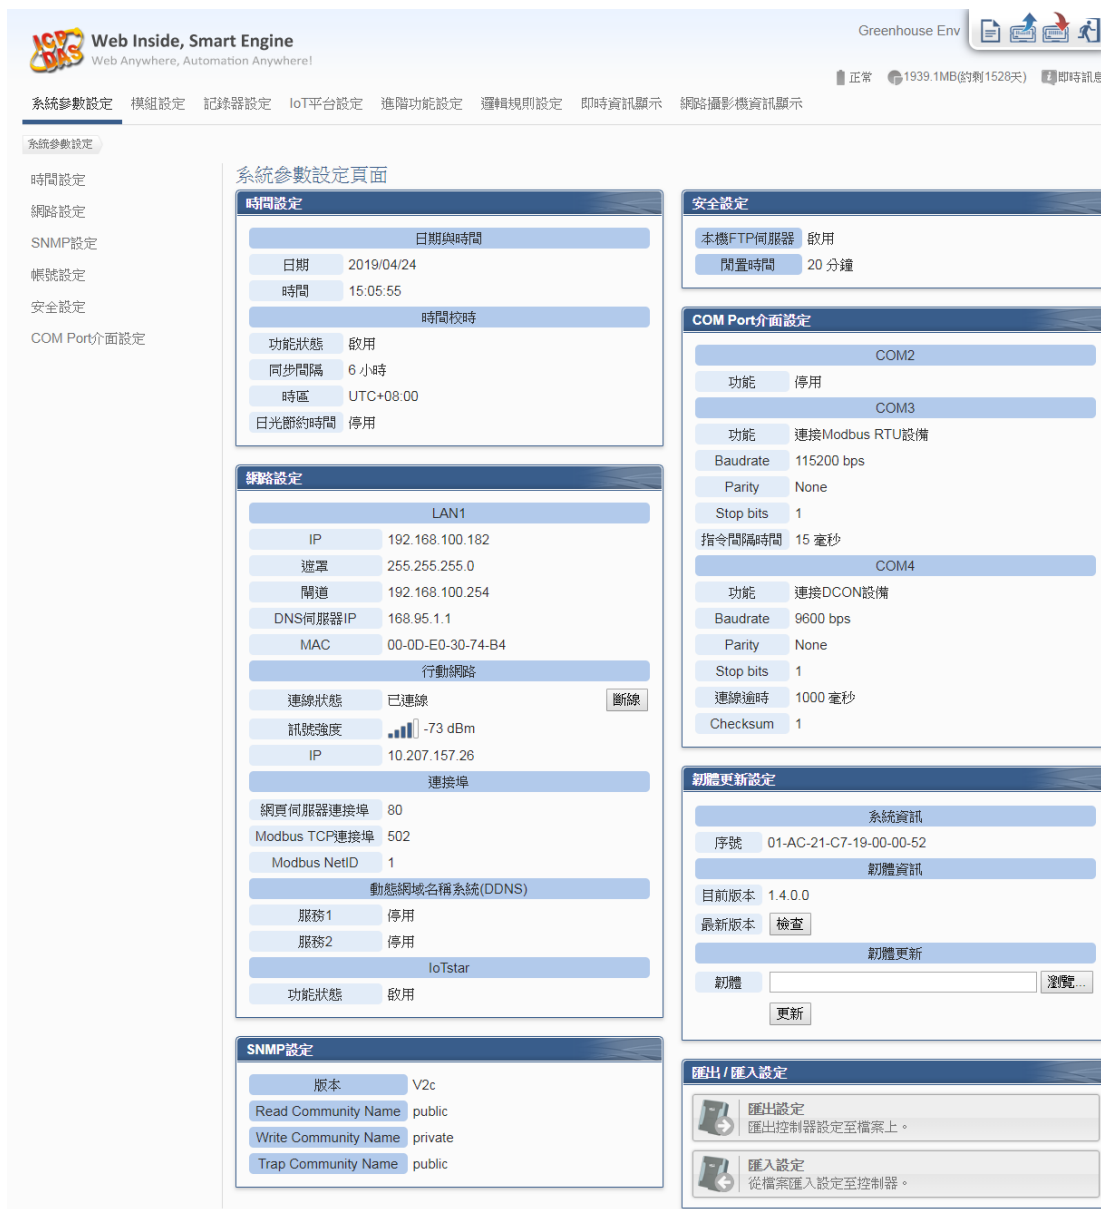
ICP DAS Web Inside, Smart Engine
Web Anywhere, Automation Anywhere!

Greenhouse Env

正常 1939.1MB(約剩1528天) 即時訊息

系統參數設定 模組設定 記錄器設定 IoT平台設定 進階功能設定 邏輯規則設定 即時資訊顯示 網路攝影機資訊顯示

系統參數設定

時間設定
網路設定
SNMP設定
帳號設定
安全設定
COM Port介面設定

系統參數設定頁面

時間設定

日期與時間

| 日期 | 2019/04/24 |
|---|---|
| 時間 | 15:05:55 |

時間校時

| 功能狀態 | 啟用 |
|---|---|
| 同步間隔 | 6 小時 |
| 時區 | UTC+08:00 |
| 日光節約時間 | 停用 |

網路設定

LAN1

| IP | 192.168.100.182 |
|---|---|
| 遮罩 | 255.255.255.0 |
| 閘道 | 192.168.100.254 |
| DNS伺服器IP | 168.95.1.1 |
| MAC | 00-0D-E0-30-74-B4 |

行動網路

| 連線狀態 | 已連線 斷線 |
|---|---|
| 訊號強度 | -73 dBm |
| IP | 10.207.157.26 |

連接埠

| 網頁伺服器連接埠 | 80 |
|---|---|
| Modbus TCP連接埠 | 502 |
| Modbus NetID | 1 |

動態網域名稱系統(DDNS)

| 服務1 | 停用 |
|---|---|
| 服務2 | 停用 |

IoTstar

| 功能狀態 | 啟用 |
|---|---|

SNMP設定

| 版本 | V2c |
|---|---|
| Read Community Name | public |
| Write Community Name | private |
| Trap Community Name | public |

安全設定

| 本機FTP伺服器 | 啟用 |
|---|---|
| 閒置時間 | 20 分鐘 |

COM Port介面設定

COM2

| 功能 | 停用 |
|---|---|

COM3

| 功能 | 連接Modbus RTU設備 |
|---|---|
| Baudrate | 115200 bps |
| Parity | None |
| Stop bits | 1 |
| 指令間隔時間 | 15 毫秒 |

COM4

| 功能 | 連接DCON設備 |
|---|---|
| Baudrate | 9600 bps |
| Parity | None |
| Stop bits | 1 |
| 連線逾時 | 1000 毫秒 |
| Checksum | 1 |

韌體更新設定

系統資訊

| 序號 | 01-AC-21-C7-19-00-00-52 |
|---|---|

韌體資訊

| 目前版本 | 1.4.0.0 |
|---|---|
| 最新版本 | 檢查 |

韌體更新

韌體 瀏覽...
更新

匯出 / 匯入設定

匯出設定
匯出控制器設定至檔案上。

匯入設定
從檔案匯入設定至控制器。